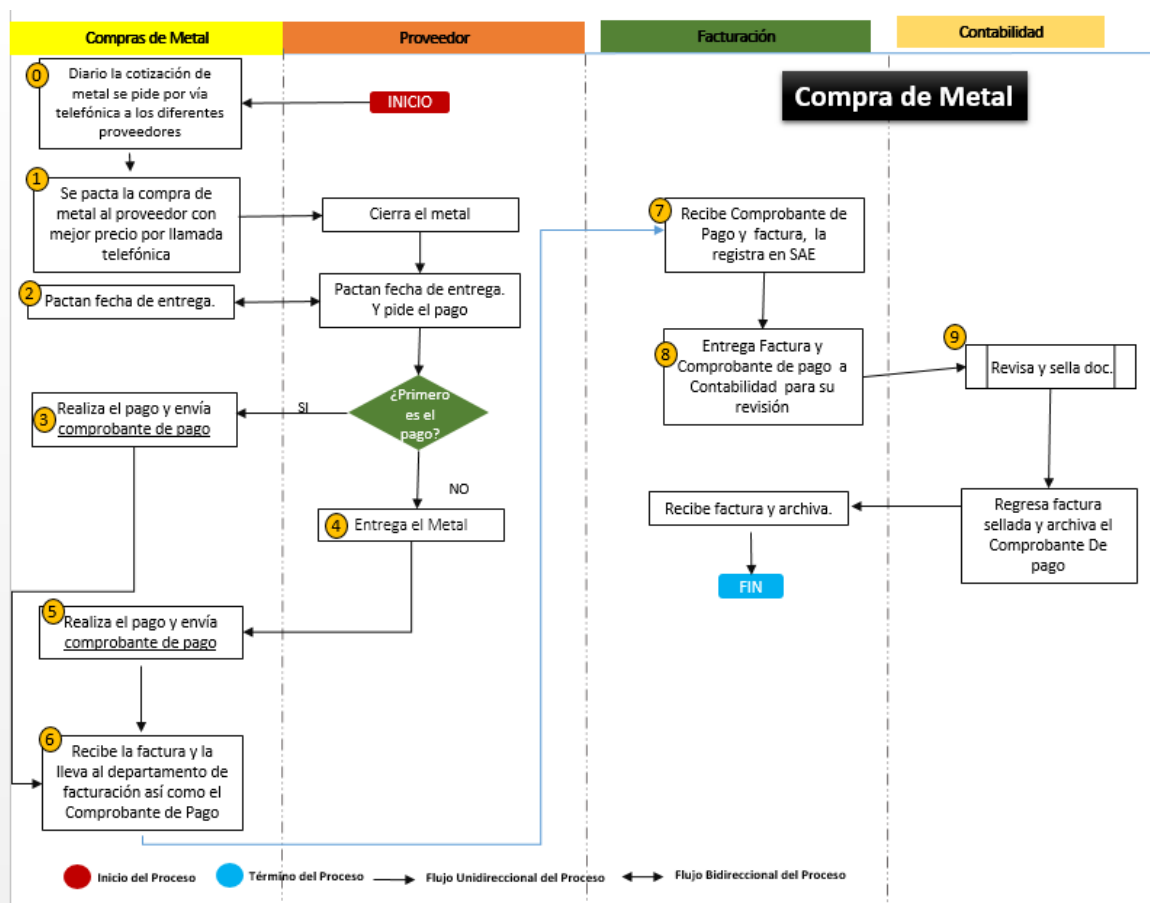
Compras de Metal

Proveedor

Facturación

Contabilidad

Compra de Metal

0 Diario la cotización de metal se pide por vía telefónica a los diferentes proveedores

INICIO

1 Se pacta la compra de metal al proveedor con mejor precio por llamada telefónica

Cierra el metal

7 Recibe Comprobante de Pago y factura, la registra en SAE

2 Pactan fecha de entrega.

Pactan fecha de entrega. Y pide el pago

8 Entrega Factura y Comprobante de pago a Contabilidad para su revisión

9 Revisa y sella doc.

3 Realiza el pago y envía comprobante de pago

SI

¿Primero es el pago?

NO

4 Entrega el Metal

Recibe factura y archiva.

Regresa factura sellada y archiva el Comprobante De pago

FIN

5 Realiza el pago y envía comprobante de pago

6 Recibe la factura y la lleva al departamento de facturación así como el Comprobante de Pago

Inicio del Proceso

Término del Proceso

Flujo Unidireccional del Proceso

Flujo Bidireccional del Proceso